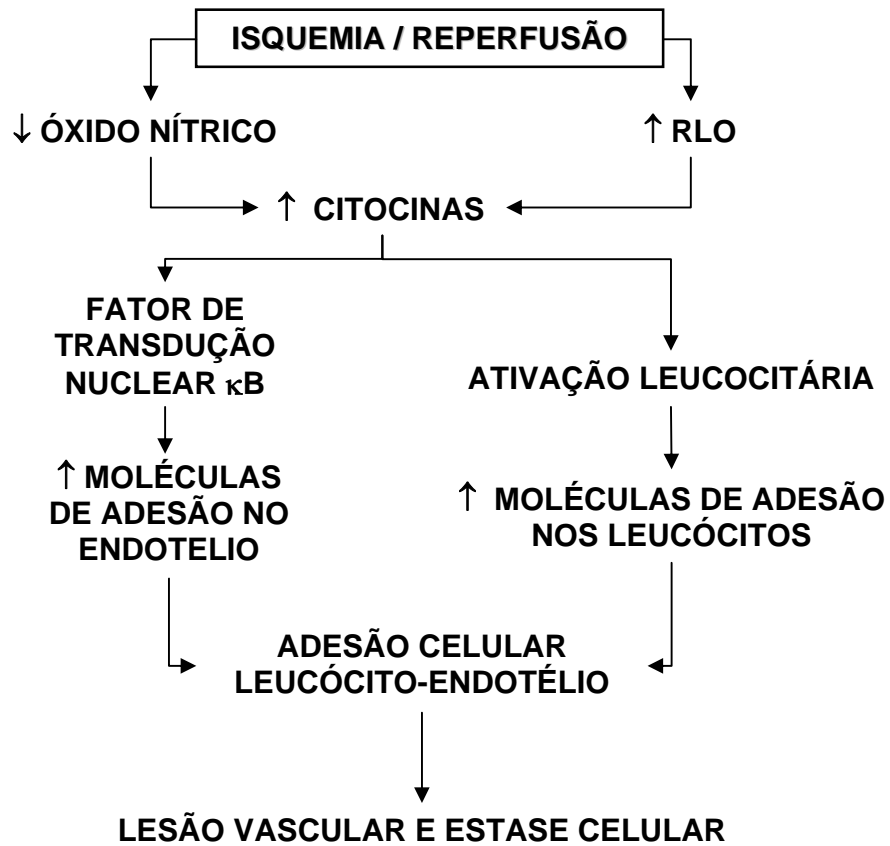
ISQUEMIA / REPERFUSÃO

↓ ÓXIDO NÍTRICO

↑ RLO

↑ CITOCINAS

FATOR DE TRANSDUÇÃO NUCLEAR $\kappa$B

ATIVAÇÃO LEUCOCITÁRIA

↑ MOLÉCULAS DE ADESÃO NO ENDOTELIO

↑ MOLÉCULAS DE ADESÃO NOS LEUCÓCITOS

ADESÃO CELULAR LEUCÓCITO-ENDOTÉLIO

LESÃO VASCULAR E ESTASE CELULAR